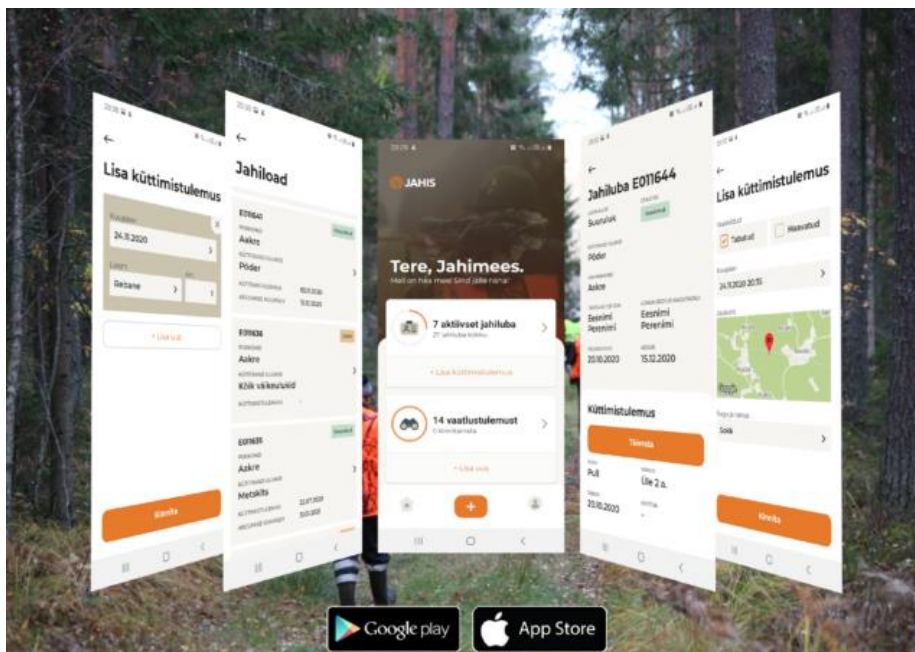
Lisa küttimistulemus

Kuupäev
24.11.2020

Liik
Rebane

+ Lisa uus

Kinnita

Jahiload

E011641
Aakre
Põder

E011636
Aakre
Kõik väikeulukid

E011635
Aakre
Metskits

JAHIS

Tere, Jahimees.

7 aktiivset jahiluba

+ Lisa küttimistulemus

14 vaatlustulemust

+ Lisa uus

Jahiluba E011644

Suuruluk
Põder
Aakre
Eesnimi Perenimi
Eesnimi Perenimi
20.10.2020
15.12.2020

Küttimistulemus

Täienda

Pull
Üle 2 a.
20.10.2020

Lisa küttimistulemus

Tabatud
Haavatud

24.11.2020 20:35

Sokk

Kinnita

Google play
App Store